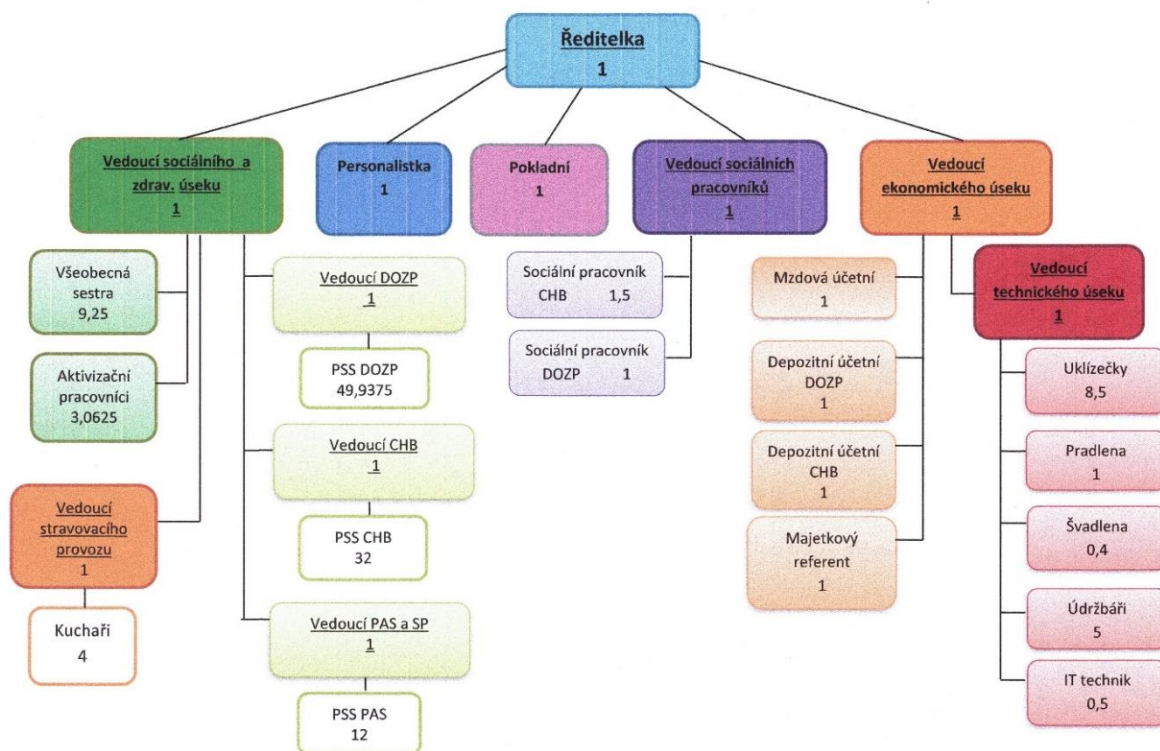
Ředitelka
1

Vedoucí sociálního a zdrav. úseku
1

Personalistka
1

Pokladní
1

Vedoucí sociálních pracovníků
1

Vedoucí ekonomického úseku
1

Všeobecná sestra
9,25

Aktivizační pracovníci
3,0625

Vedoucí stravovacího provozu
1

Kuchaři
4

Vedoucí DOZP
1

PSS DOZP
49,9375

Vedoucí CHB
1

PSS CHB
32

Vedoucí PAS a SP
1

PSS PAS
12

Sociální pracovník CHB 1,5

Sociální pracovník DOZP 1

Mzdová účetní
1

Depozitní účetní DOZP
1

Depozitní účetní CHB
1

Majetkový referent
1

Vedoucí technického úseku
1

Uklízečky
8,5

Pradlena
1

Švadlena
0,4

Údržbáři
5

IT technik
0,5